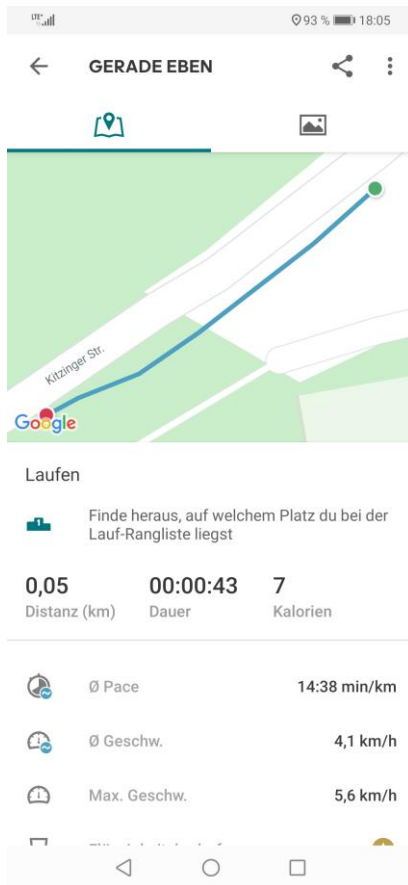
LTE 93 % 18:05

GERADE EBEN

Kitzinger Str.

Google

Laufen

Finde heraus, auf welchem Platz du bei der Lauf-Rangliste liegst

0,05
Distanz (km)

00:00:43
Dauer

7
Kalorien

Ø Pace 14:38 min/km

Ø Geschw. 4,1 km/h

Max. Geschw. 5,6 km/h

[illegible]